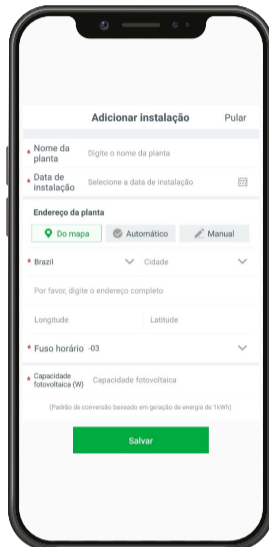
Adicionar instalação
Pular

* Nome da planta
Digite o nome da planta

* Data de instalação
Selecione a data de instalação

Endereço da planta

Do mapa
Automático
Manual

* Brazil
Cidade

Por favor, digite o endereço completo

Longitude
Latitude

* Fuso horário -03

* Capacidade fotovoltaica (W)
Capacidade fotovoltaica

(Padrão de conversão baseado em geração de energia de 1kWh)

Salvar